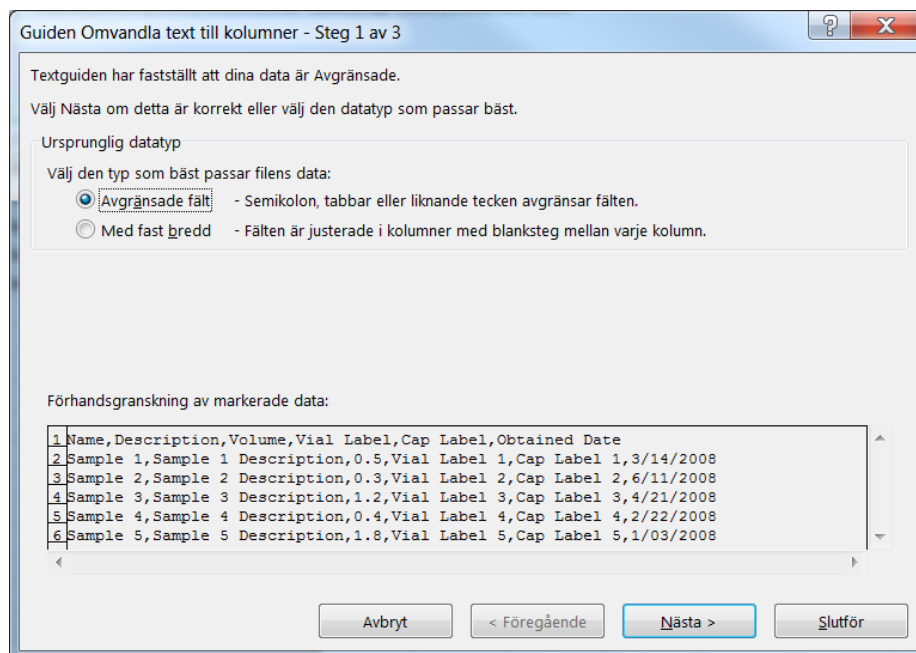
Guiden Omvandla text till kolumner - Steg 1 av 3

?

X

Textguiden har fastställt att dina data är Avgränsade.

Välj Nästa om detta är korrekt eller välj den datatyp som passar bäst.

Ursprunglig datatyp

Välj den typ som bäst passar filens data:

Avgränsade fält - Semikolon, tabbar eller liknande tecken avgränsar fälten.

Med fast bredd - Fälten är justerade i kolumner med blanksteg mellan varje kolumn.

Förhandsgranskning av markerade data:

1 Name,Description,Volume,Vial Label,Cap Label,Obtained Date
2 Sample 1,Sample 1 Description,0.5,Vial Label 1,Cap Label 1,3/14/2008
3 Sample 2,Sample 2 Description,0.3,Vial Label 2,Cap Label 2,6/11/2008
4 Sample 3,Sample 3 Description,1.2,Vial Label 3,Cap Label 3,4/21/2008
5 Sample 4,Sample 4 Description,0.4,Vial Label 4,Cap Label 4,2/22/2008
6 Sample 5,Sample 5 Description,1.8,Vial Label 5,Cap Label 5,1/03/2008

Avbryt

< Föregående

Nästa >

Slutför